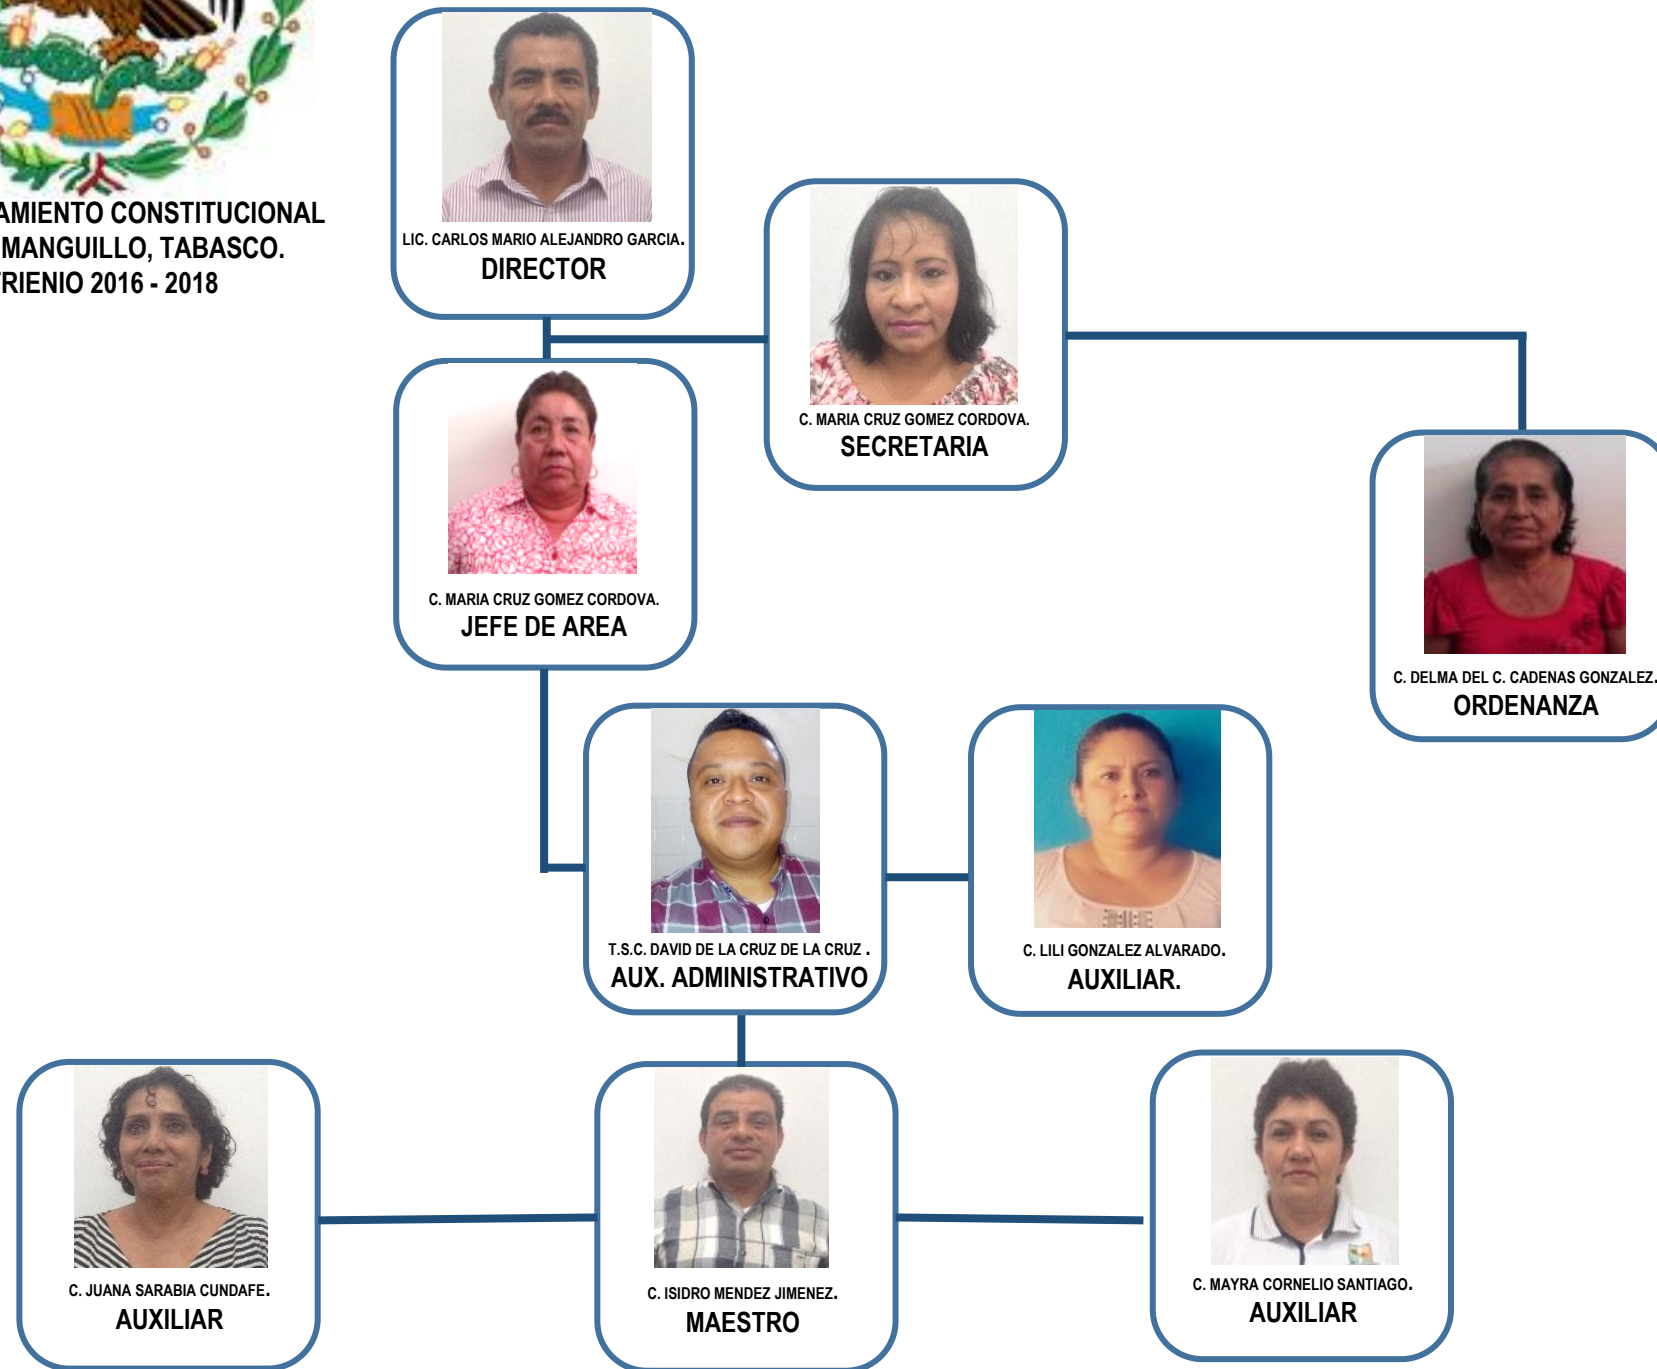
AMIENTO CONSTITUCIONAL
MANGUILLO, TABASCO.
RIENIO 2016 - 2018

LIC. CARLOS MARIO ALEJANDRO GARCIA.
DIRECTOR

C. MARIA CRUZ GOMEZ CORDOVA.
SECRETARIA

C. MARIA CRUZ GOMEZ CORDOVA.
JEFE DE AREA

C. DELMA DEL C. CADENAS GONZALEZ.
ORDENANZA

T.S.C. DAVID DE LA CRUZ DE LA CRUZ .
AUX. ADMINISTRATIVO

C. LILI GONZALEZ ALVARADO.
AUXILIAR.

C. JUANA SARABIA CUNDAFE.
AUXILIAR

C. ISIDRO MENDEZ JIMENEZ.
MAESTRO

C. MAYRA CORNELIO SANTIAGO.
AUXILIAR